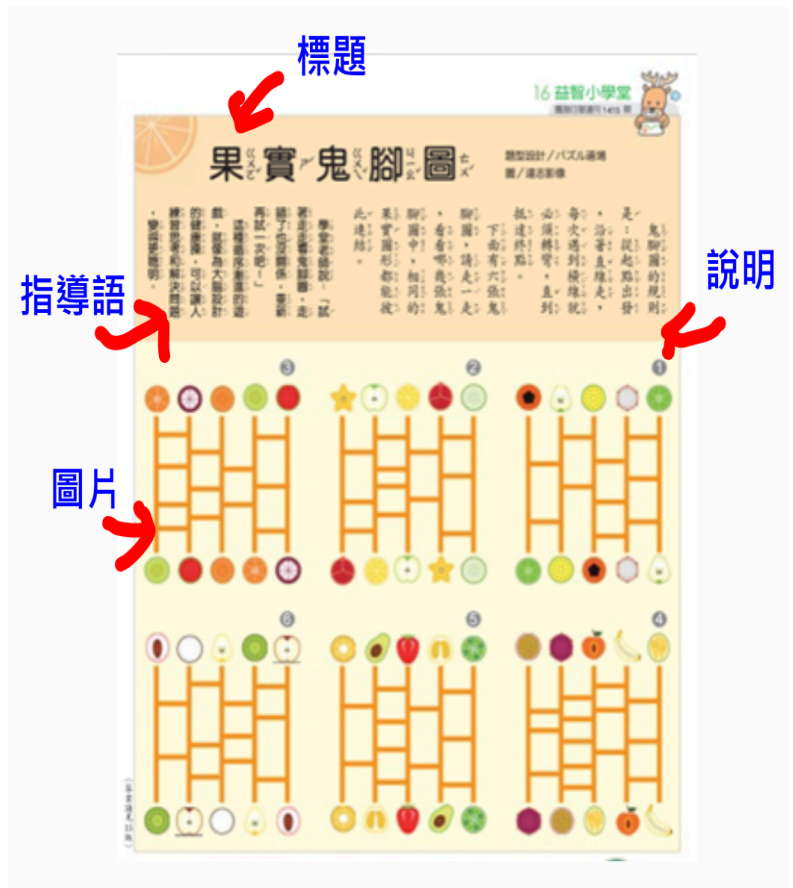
標題

16 益智小學堂

國語日報週刊1415 期

果實鬼腳圖

題型設計／パズル通信
圖／達志影像

鬼腳圖的規則是：從起點出發，沿著直線走，每次遇到橫線就必須轉彎，直到抵達終點。

下面有六張鬼腳圖，請走一走，看看哪幾張鬼腳圖中，相同的果實圖形都能彼此連結。

學堂老師說：「試著走走看鬼腳圖，走錯了也沒關係，重新再試一次吧！」這種遊戲看似簡單的遊戲，實際為大腦設計的健腦操，可以讓人練習思考和解決問題，變得更聰明。

指導語

說明

圖片

1
2
3
4
5
6

（答案請見 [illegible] 頁）